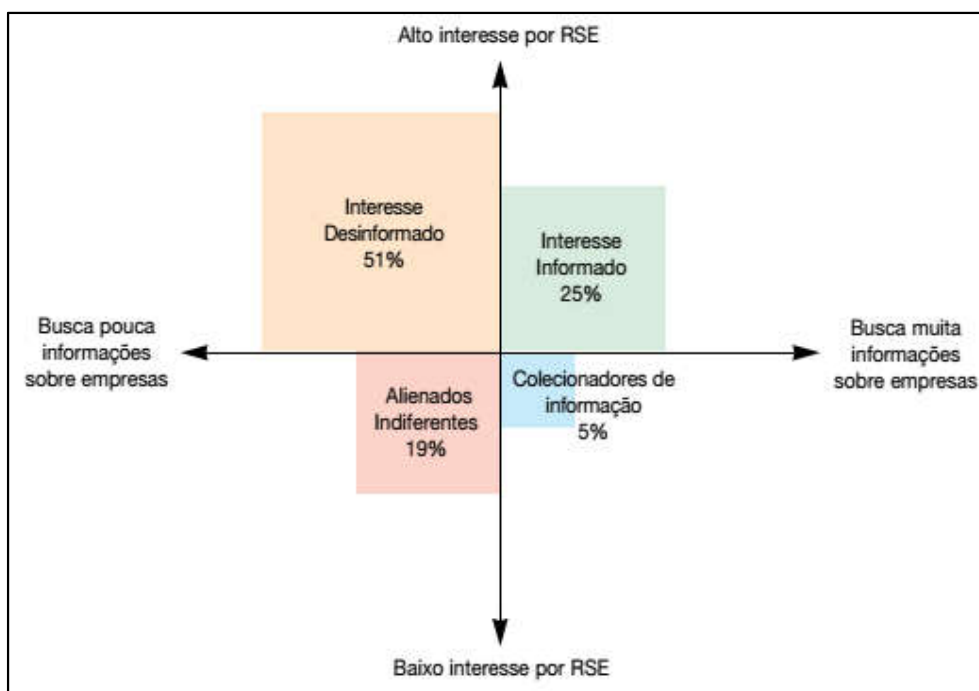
Alto interesse por RSE

Interesse Desinformado 51%

Interesse Informado 25%

Busca pouca informações sobre empresas

Busca muita informações sobre empresas

Alienados Indiferentes 19%

Colecionadores de informação 5%

Baixo interesse por RSE